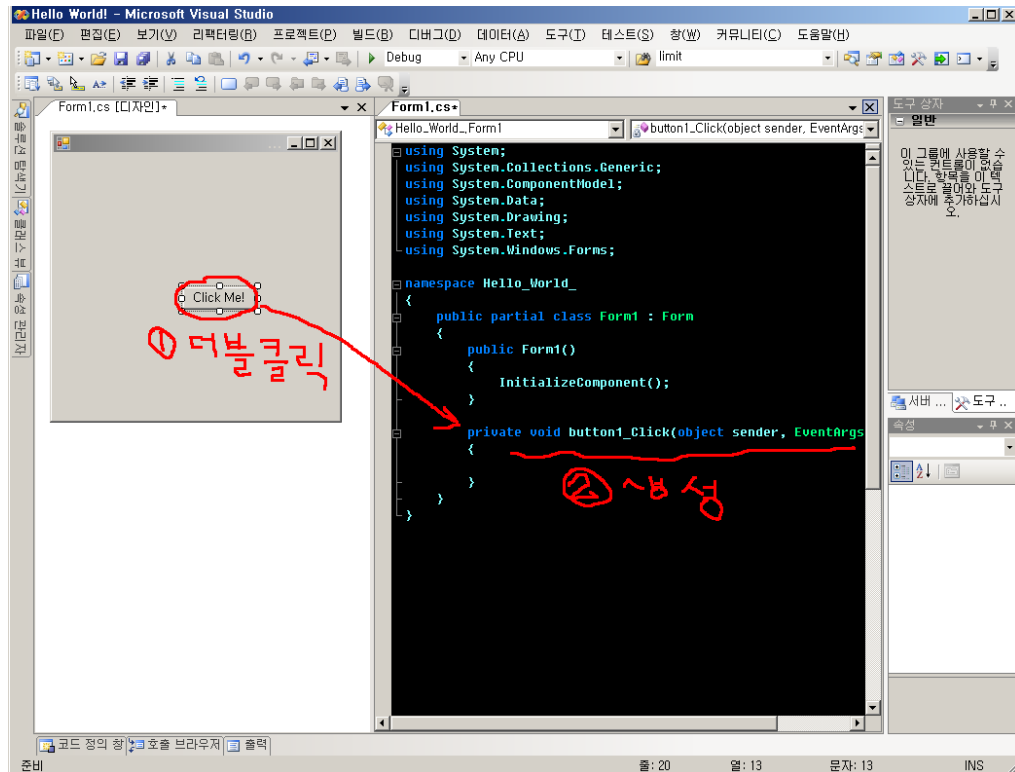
Hello World! - Microsoft Visual Studio

파일(F) 편집(E) 보기(V) 리팩터링(R) 프로젝트(P) 빌드(B) 디버그(D) 데이터(A) 도구(T) 테스트(S) 창(W) 커뮤니티(C) 도움말(H)

Debug Any CPU limit

솔루션 탐색기 클래스 뷰 속성 관리자

Form1.cs [디자인]*

Click Me!

① 더블클릭

Form1.cs*

Hello_World_.Form1 button1_Click(object sender, EventArgs

using System;
using System.Collections.Generic;
using System.ComponentModel;
using System.Data;
using System.Drawing;
using System.Text;
using System.Windows.Forms;

namespace Hello_World_
{
    public partial class Form1 : Form
    {
        public Form1()
        {
            InitializeComponent();
        }

        private void button1_Click(object sender, EventArgs
        {

        }
    }
}

② 생성

도구 상자
일반
이 그룹에 사용할 수 있는 컨트롤이 없습니다. 항목을 이 텍스트로 끌어와 도구 상자에 추가하십시오.

서버 ... 도구 ..
속성

코드 정의 창 호출 브라우저 출력

준비 줄: 20 열: 13 문자: 13 INS